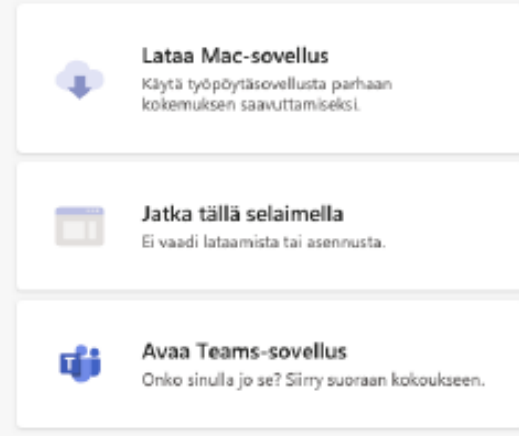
Lataa Mac-sovellus
Käytä työpöytäsovellusta parhaan kokemuksen saavuttamiseksi.

Jatka tällä selaimella
Ei vaadi lataamista tai asennusta.

Avaa Teams-sovellus
Onko sinulla jo se? Siirry suoraan kokoukseen.